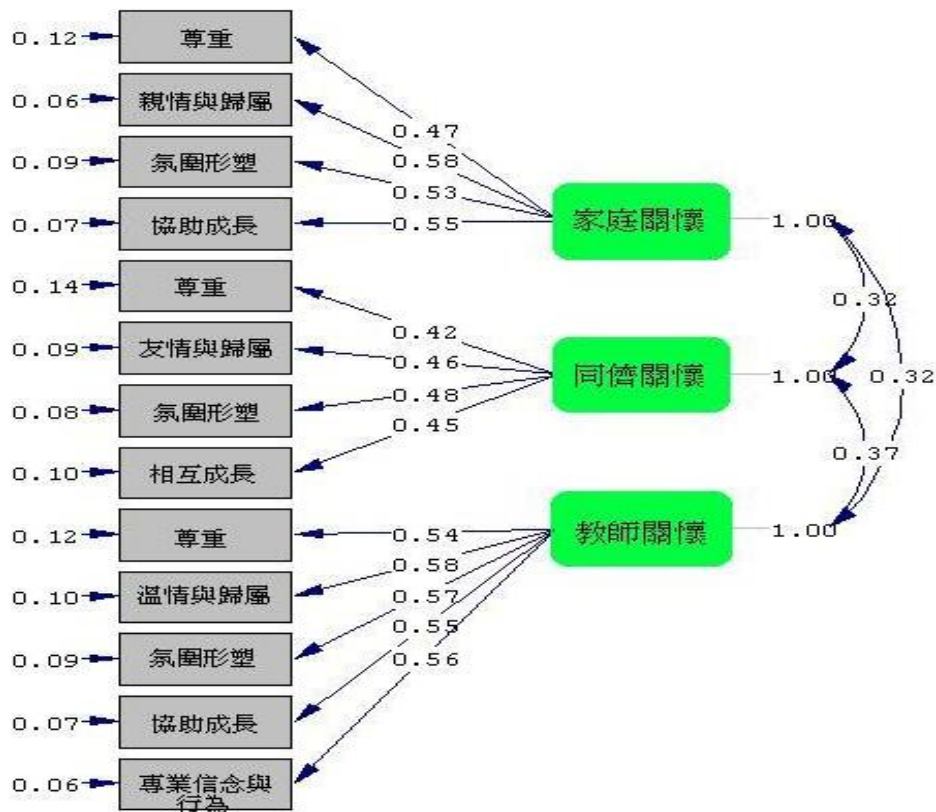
0.12 尊重
0.06 親情與歸屬
0.09 氛圍形塑
0.07 協助成長
0.14 尊重
0.09 友情與歸屬
0.08 氛圍形塑
0.10 相互成長
0.12 尊重
0.10 溫情與歸屬
0.09 氛圍形塑
0.07 協助成長
0.06 專業信念與行為

0.47
0.58
0.53
0.55
家庭關懷 1.00

0.42
0.46
0.48
0.45
同儕關懷 1.00

0.54
0.58
0.57
0.55
0.56
教師關懷 1.00

0.32
0.32
0.37